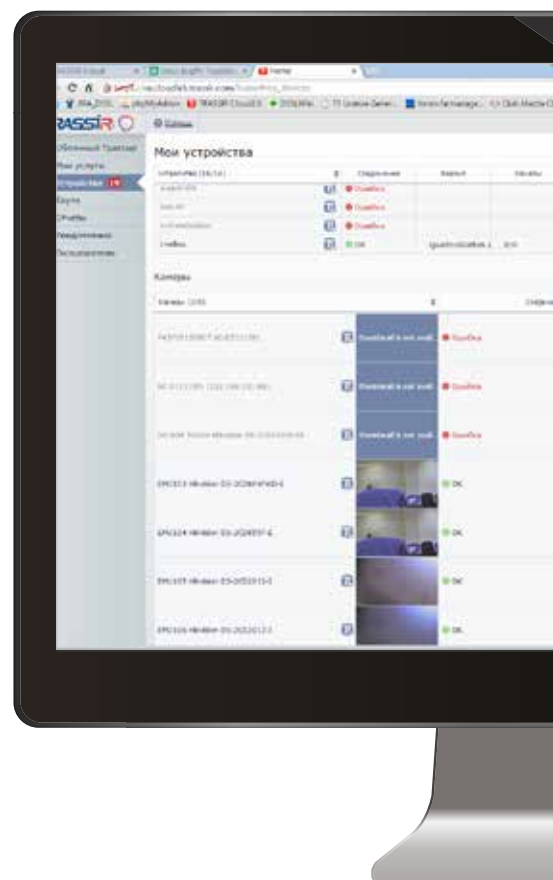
TRASSIR

Облачный Trassir
Мои услуги
Устройства 16
Группы
Отчеты
Уведомления
Пользователи

Мои устройства

| Устройства (16/16) | Состояние | Версия | Начало |
|---|---|---|---|
| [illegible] | Ошибка | | |
| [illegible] | Ошибка | | |
| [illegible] | Ошибка | | |
| Трейвы | OK | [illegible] | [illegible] |

Камеры

Камеры (3/8)

Состояние

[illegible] Download is not avail. Ошибка
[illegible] Download is not avail. Ошибка
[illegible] Download is not avail. Ошибка
EMG315 Hikvision DS-2CD6...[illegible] OK
EMG324 Hikvision DS-2CD...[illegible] OK
EMG335 Hikvision DS-2CD...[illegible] OK
EMG336 Hikvision DS-2CD...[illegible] OK